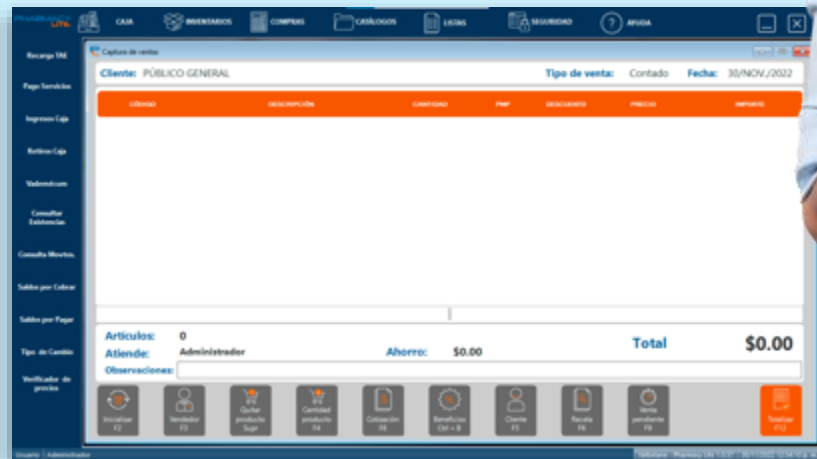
Lite

CAJA
INVENTARIOS
COMPRAS
CATÁLOGOS
LISTAS
SEGURIDAD
AYUDA

Recarga TAE
Pago Servicios
Ingresos Caja
Retiros Caja
Vademécum
Consultar Existencias
Consulta Movtos.
Saldos por Cobrar
Saldos por Pagar
Tipo de Cambio
Verificador de precios

Captura de ventas

Cliente: PÚBLICO GENERAL
Tipo de venta: Contado
Fecha: 30/NOV./2022

| CÓDIGO | DESCRIPCIÓN | CANTIDAD | PMP | DESCUENTO | PRECIO | IMPORTE |
|---|---|---|---|---|---|---|

Artículos: 0
Atiende: Administrador
Ahorro: $0.00
Total $0.00
Observaciones:

Inicializar F2
Vendedor F3
Quitar producto Supr
Cantidad producto F4
Cotización F8
Beneficios Ctrl + B
Cliente F5
Receta F6
Venta pendiente F9
Totalizar F12

Usuario: Administrador